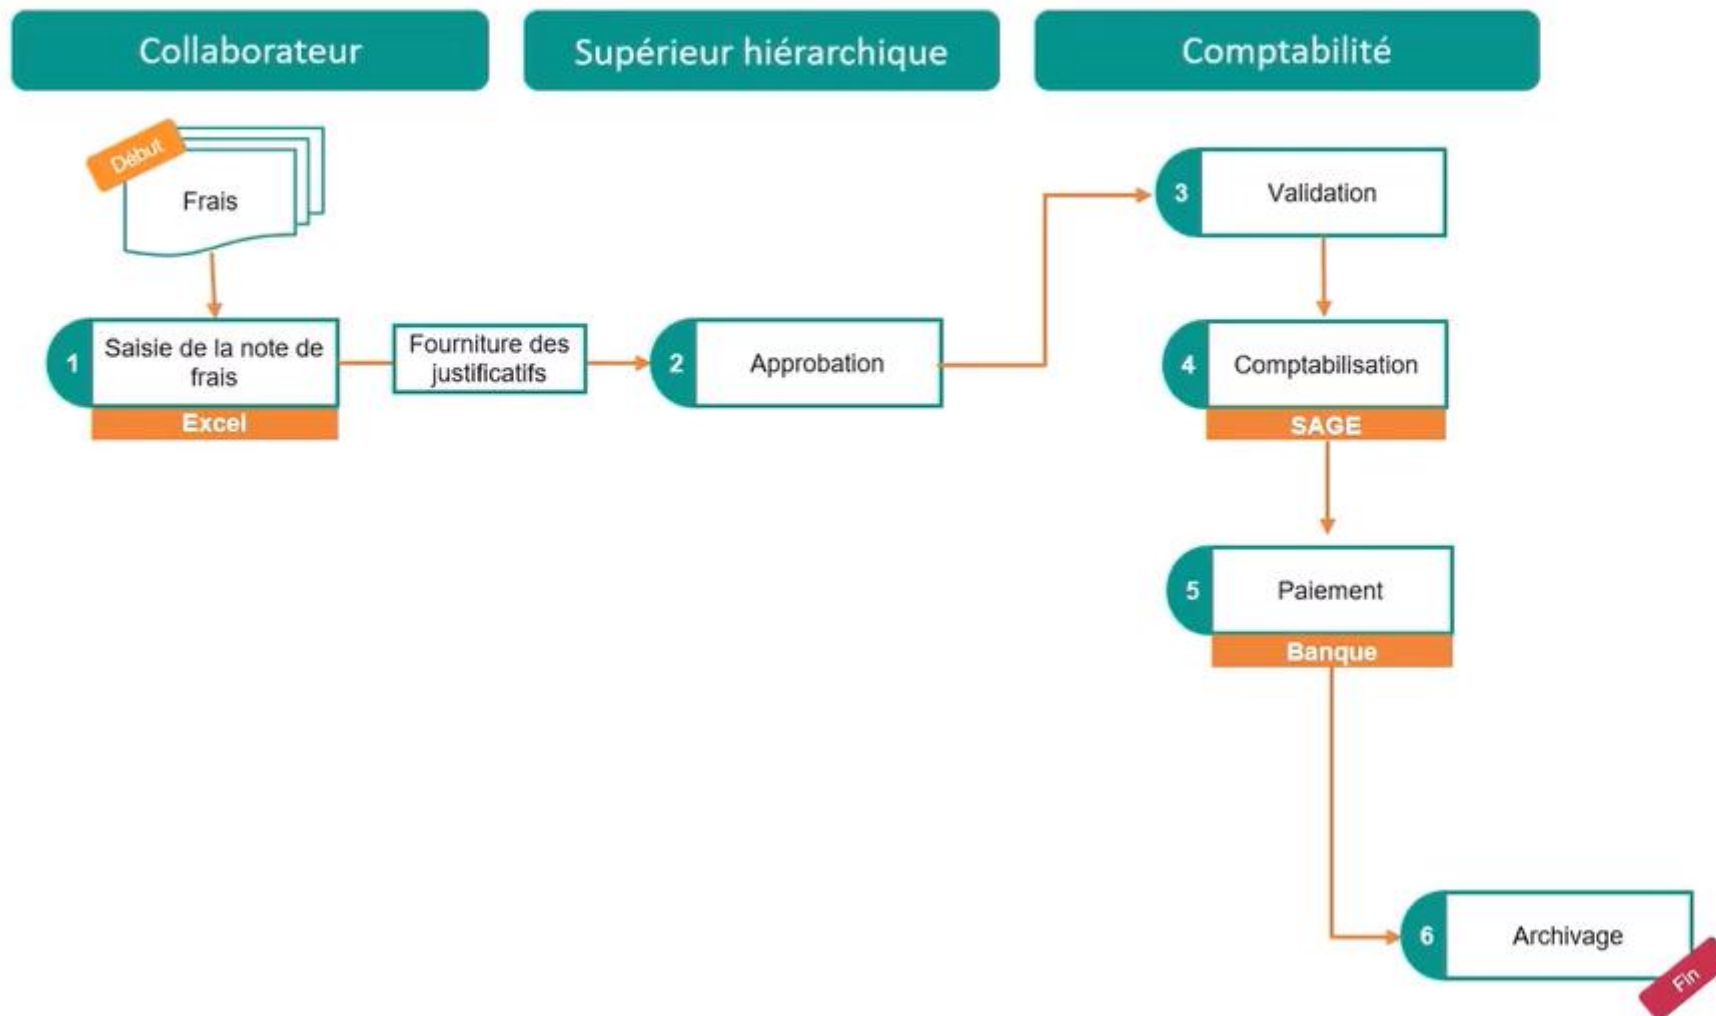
Collaborateur

Supérieur hiérarchique

Comptabilité

Début

Frais

1 Saisie de la note de frais

Excel

Fourniture des justificatifs

2 Approbation

3 Validation

4 Comptabilisation

SAGE

5 Paiement

Banque

6 Archivage

Fin